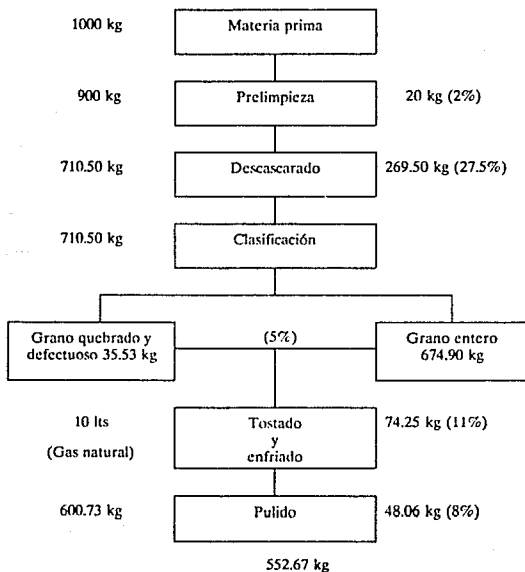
1000 kg

Materia prima

900 kg

Prelimpieza

20 kg (2%)

710.50 kg

Descascarado

269.50 kg (27.5%)

710.50 kg

Clasificación

Grano quebrado y defectuoso 35.53 kg

(5%)

Grano entero 674.90 kg

10 lts

(Gas natural)

Tostado y enfriado

74.25 kg (11%)

600.73 kg

Pulido

48.06 kg (8%)

552.67 kg